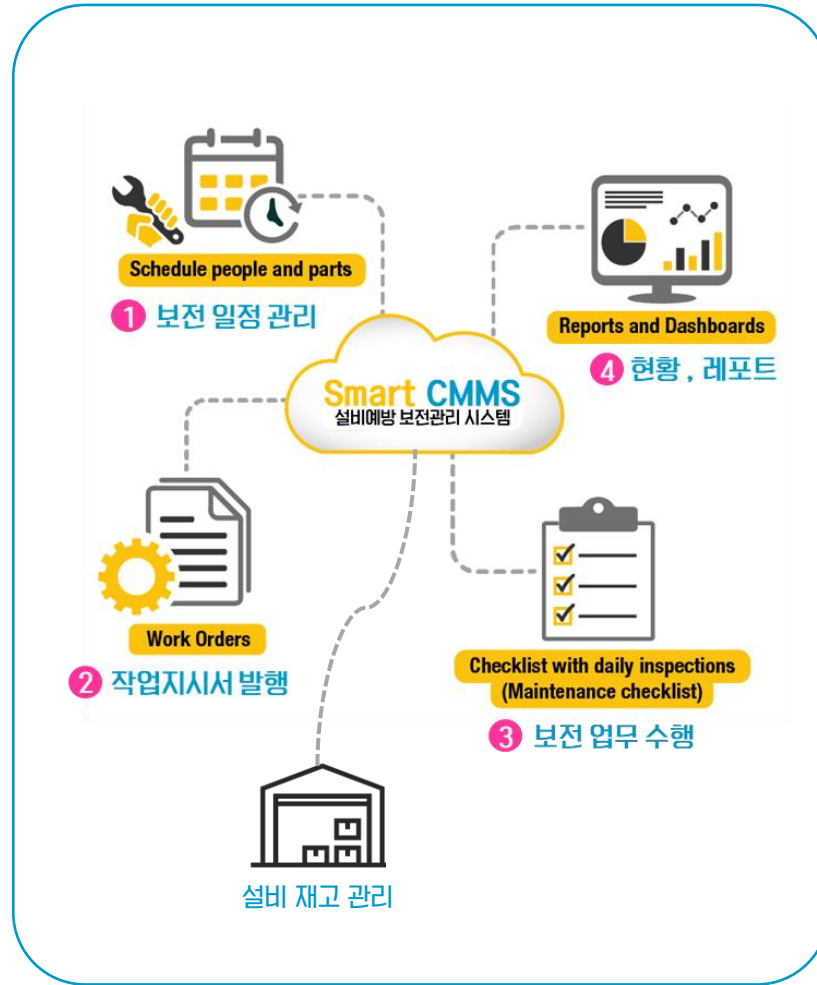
Schedule people and parts
1 보전 일정 관리

Reports and Dashboards
4 현황 , 레포트

Smart CMMS
설비예방 보전관리 시스템

Work Orders
2 작업지시서 발행

Checklist with daily inspections (Maintenance checklist)
3 보전 업무 수행

설비 재고 관리